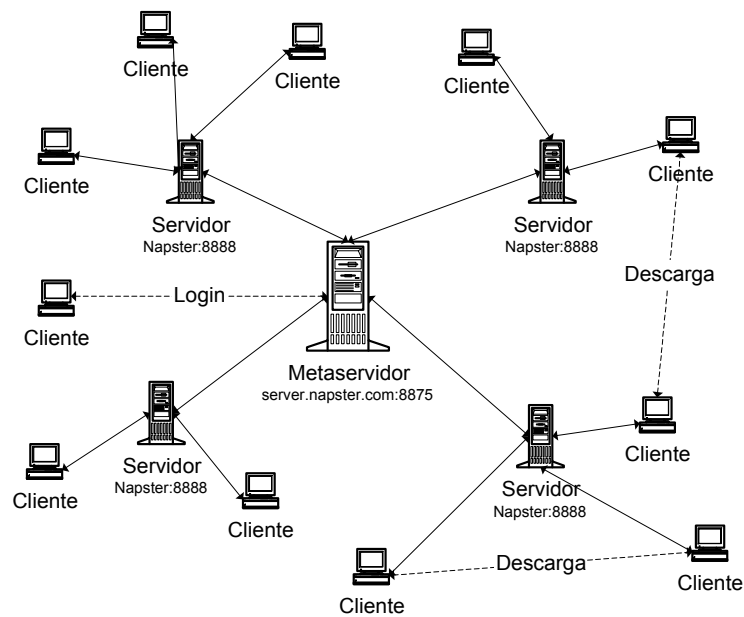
Cliente

Cliente

Cliente

Cliente

Cliente

Servidor
Napster:8888

Servidor
Napster:8888

Cliente

Login

Descarga

Metaservidor
server.napster.com:8875

Servidor
Napster:8888

Cliente

Cliente

Cliente

Servidor
Napster:8888

Cliente

Descarga

Cliente

Cliente